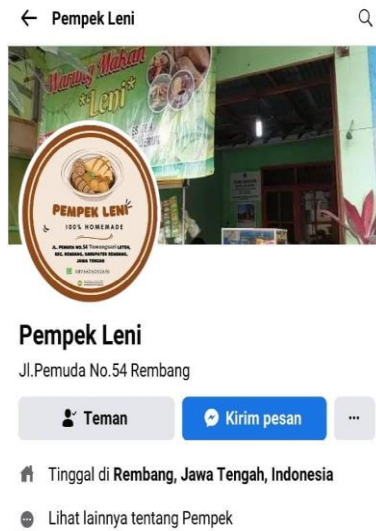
← Pempek Leni

Warung Makan *Leni*

PEMPEK LENI
100% HOMEMADE
JL. PEMUDA NO.54 Tawangsari LETEH, KEC. REMBANG, KABUPATEN REMBANG, JAWA TENGAH
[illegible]

Pempek Leni
Jl.Pemuda No.54 Rembang

Teman
Kirim pesan
...

Tinggal di Rembang, Jawa Tengah, Indonesia

Lihat lainnya tentang Pempek